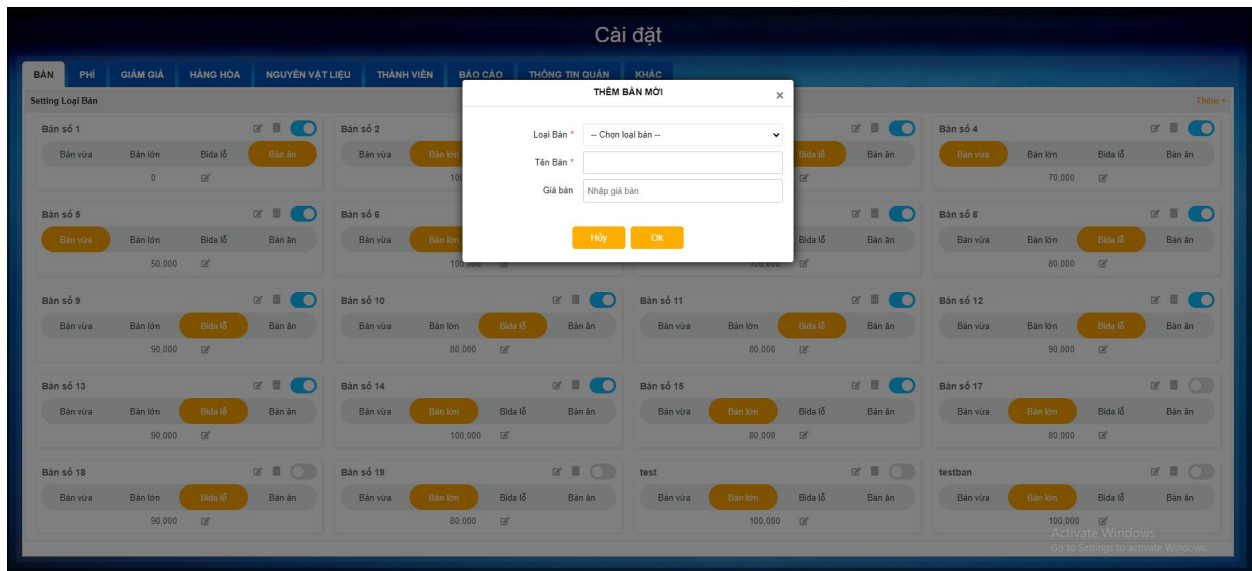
Cài đặt

BÀN PHÍ GIẢM GIÁ HÀNG HÓA NGUYÊN VẬT LIỆU THÀNH VIÊN BÁO CÁO THÔNG TIN QUÁN KHÁC

Setting Loại Bàn

Thêm ▾

Bàn số 1
Bàn vừa Bàn lớn Bida lỗ Bàn ăn
0

Bàn số 2
Bàn vừa Bàn lớn
100

Bida lỗ Bàn ăn

Bàn số 4
Bàn vừa Bàn lớn Bida lỗ Bàn ăn
70,000

Bàn số 5
Bàn vừa Bàn lớn Bida lỗ Bàn ăn
50,000

Bàn số 6
Bàn vừa Bàn lớn
100,000

Bida lỗ Bàn ăn
100,000

Bàn số 8
Bàn vừa Bàn lớn Bida lỗ Bàn ăn
80,000

Bàn số 9
Bàn vừa Bàn lớn Bida lỗ Bàn ăn
90,000

Bàn số 10
Bàn vừa Bàn lớn Bida lỗ Bàn ăn
80,000

Bàn số 11
Bàn vừa Bàn lớn Bida lỗ Bàn ăn
80,000

Bàn số 12
Bàn vừa Bàn lớn Bida lỗ Bàn ăn
90,000

Bàn số 13
Bàn vừa Bàn lớn Bida lỗ Bàn ăn
90,000

Bàn số 14
Bàn vừa Bàn lớn Bida lỗ Bàn ăn
100,000

Bàn số 15
Bàn vừa Bàn lớn Bida lỗ Bàn ăn
80,000

Bàn số 17
Bàn vừa Bàn lớn Bida lỗ Bàn ăn
80,000

Bàn số 18
Bàn vừa Bàn lớn Bida lỗ Bàn ăn
90,000

Bàn số 19
Bàn vừa Bàn lớn Bida lỗ Bàn ăn
80,000

test
Bàn vừa Bàn lớn Bida lỗ Bàn ăn
100,000

testban
Bàn vừa Bàn lớn Bida lỗ Bàn ăn
100,000

THÊM BÀN MỚI ×

Loại Bàn * -- Chọn loại bàn --
Tên Bàn *
Giá bàn Nhập giá bàn

Hủy Ok

Activate Windows
Go to Settings to activate Windows.